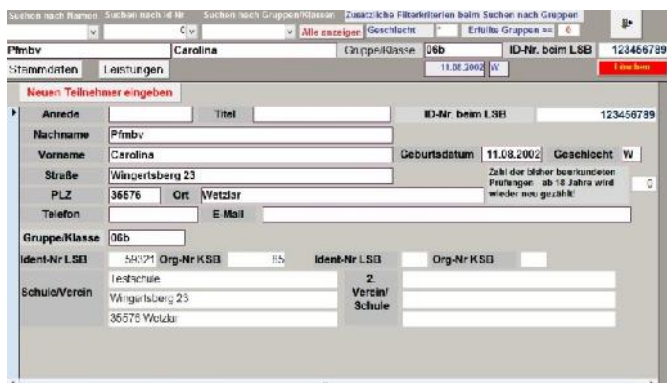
Suchen nach Namen Suchen nach id Nr Suchen nach Gruppen/Klassen Zusätzliche Filterkriterien beim Suchen nach Gruppen
Alle anzeigen Geschlecht Erfüllte Gruppen == 0

Pfmbv Carolina Gruppe/Klasse 06b ID-Nr. beim LSB 123456789

Stammdaten Leistungen 11.08.2002 W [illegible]

Neuen Teilnehmer eingeben

Anrede Titel ID-Nr. beim LSB 123456789

Nachname Pfmbv

Vorname Carolina Geburtsdatum 11.08.2002 Geschlecht W

Straße Wingertsberg 23 Zahl der bisher beurkundeten Prüfungen: ab 18 Jahre wird wieder neu gezählt! 0

PLZ 35576 Ort Wetzlar

Telefon E-Mail

Gruppe/Klasse 06b

Ident-Nr LSB 58321 Org-Nr KSB 85 Ident-Nr LSB Org-Nr KSB

Schule/Verein Testschule
Wingertsberg 23
35576 Wetzlar

2. Verein/ Schule